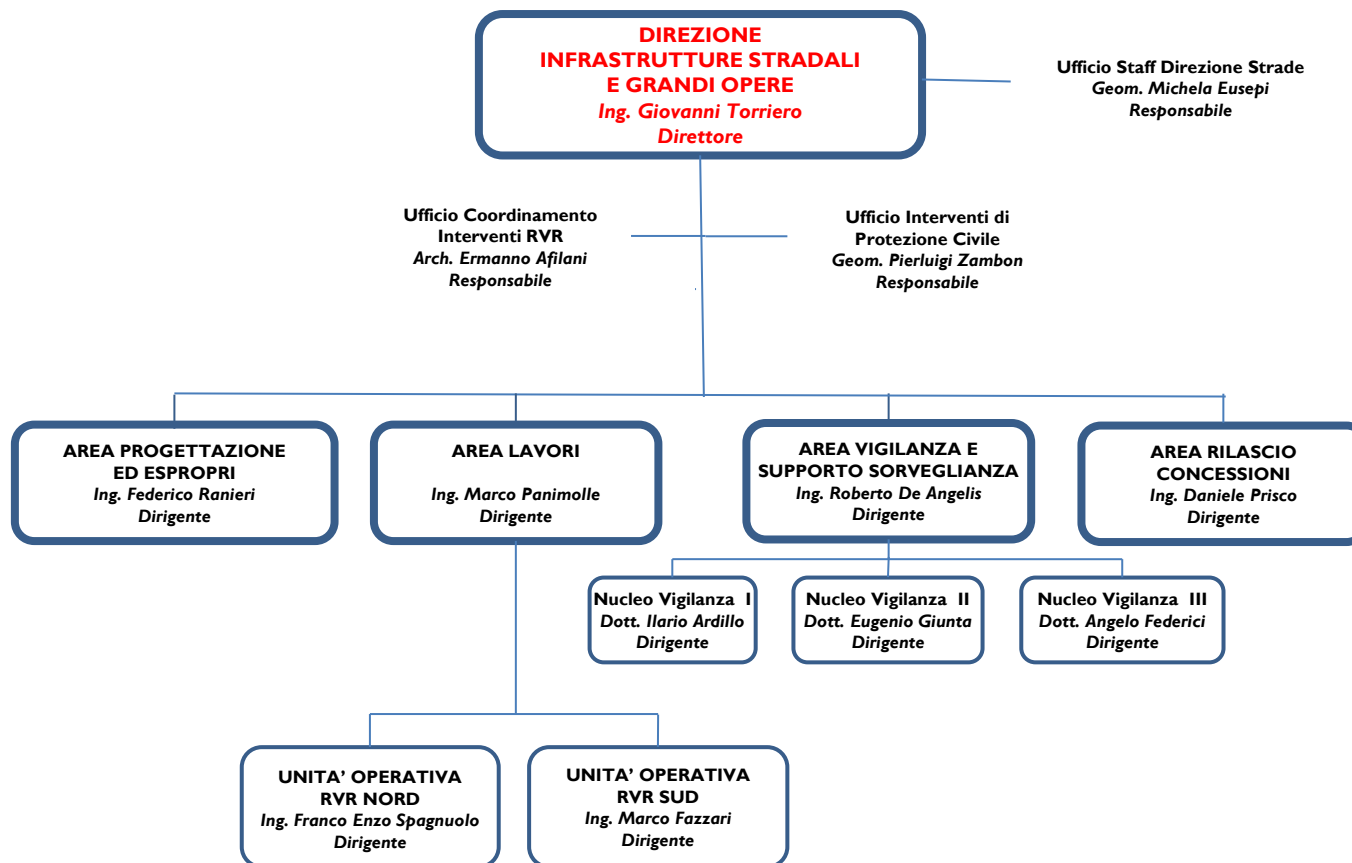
DIREZIONE
INFRASTRUTTURE STRADALI
E GRANDI OPERE
Ing. Giovanni Torriero
Direttore

Ufficio Staff Direzione Strade
Geom. Michela Eusepi
Responsabile

Ufficio Coordinamento
Interventi RVR
Arch. Ermanno Afilani
Responsabile

Ufficio Interventi di
Protezione Civile
Geom. Pierluigi Zambon
Responsabile

AREA PROGETTAZIONE
ED ESPROPRI
Ing. Federico Ranieri
Dirigente

AREA LAVORI
Ing. Marco Panimolle
Dirigente

AREA VIGILANZA E
SUPPORTO SORVEGLIANZA
Ing. Roberto De Angelis
Dirigente

AREA RILASCIO
CONCESSIONI
Ing. Daniele Prisco
Dirigente

Nucleo Vigilanza I
Dott. Ilario Ardillo
Dirigente

Nucleo Vigilanza II
Dott. Eugenio Giunta
Dirigente

Nucleo Vigilanza III
Dott. Angelo Federici
Dirigente

UNITA' OPERATIVA
RVR NORD
Ing. Franco Enzo Spagnuolo
Dirigente

UNITA' OPERATIVA
RVR SUD
Ing. Marco Fazzari
Dirigente